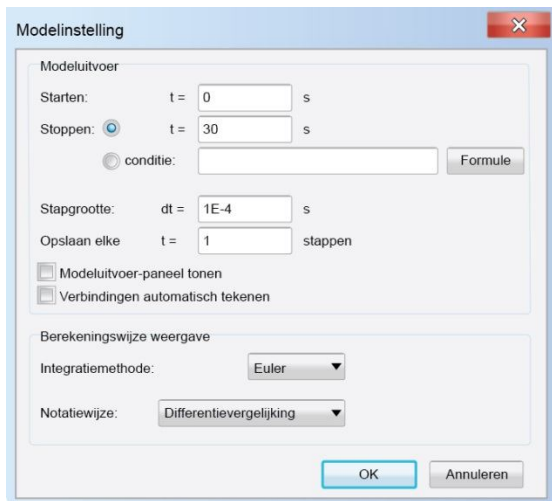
Modelinstelling

Modeluitvoer

Starten: t = 0 s

Stoppen: t = 30 s

conditie: Formule

Stapgrootte: dt = 1E-4 s

Opslaan elke t = 1 stappen

Modeluitvoer-paneel tonen

Verbindingen automatisch tekenen

Berekeningswijze weergave

Integratiemethode: Euler

Notatiewijze: Differentievergelijking

OK Annuleren